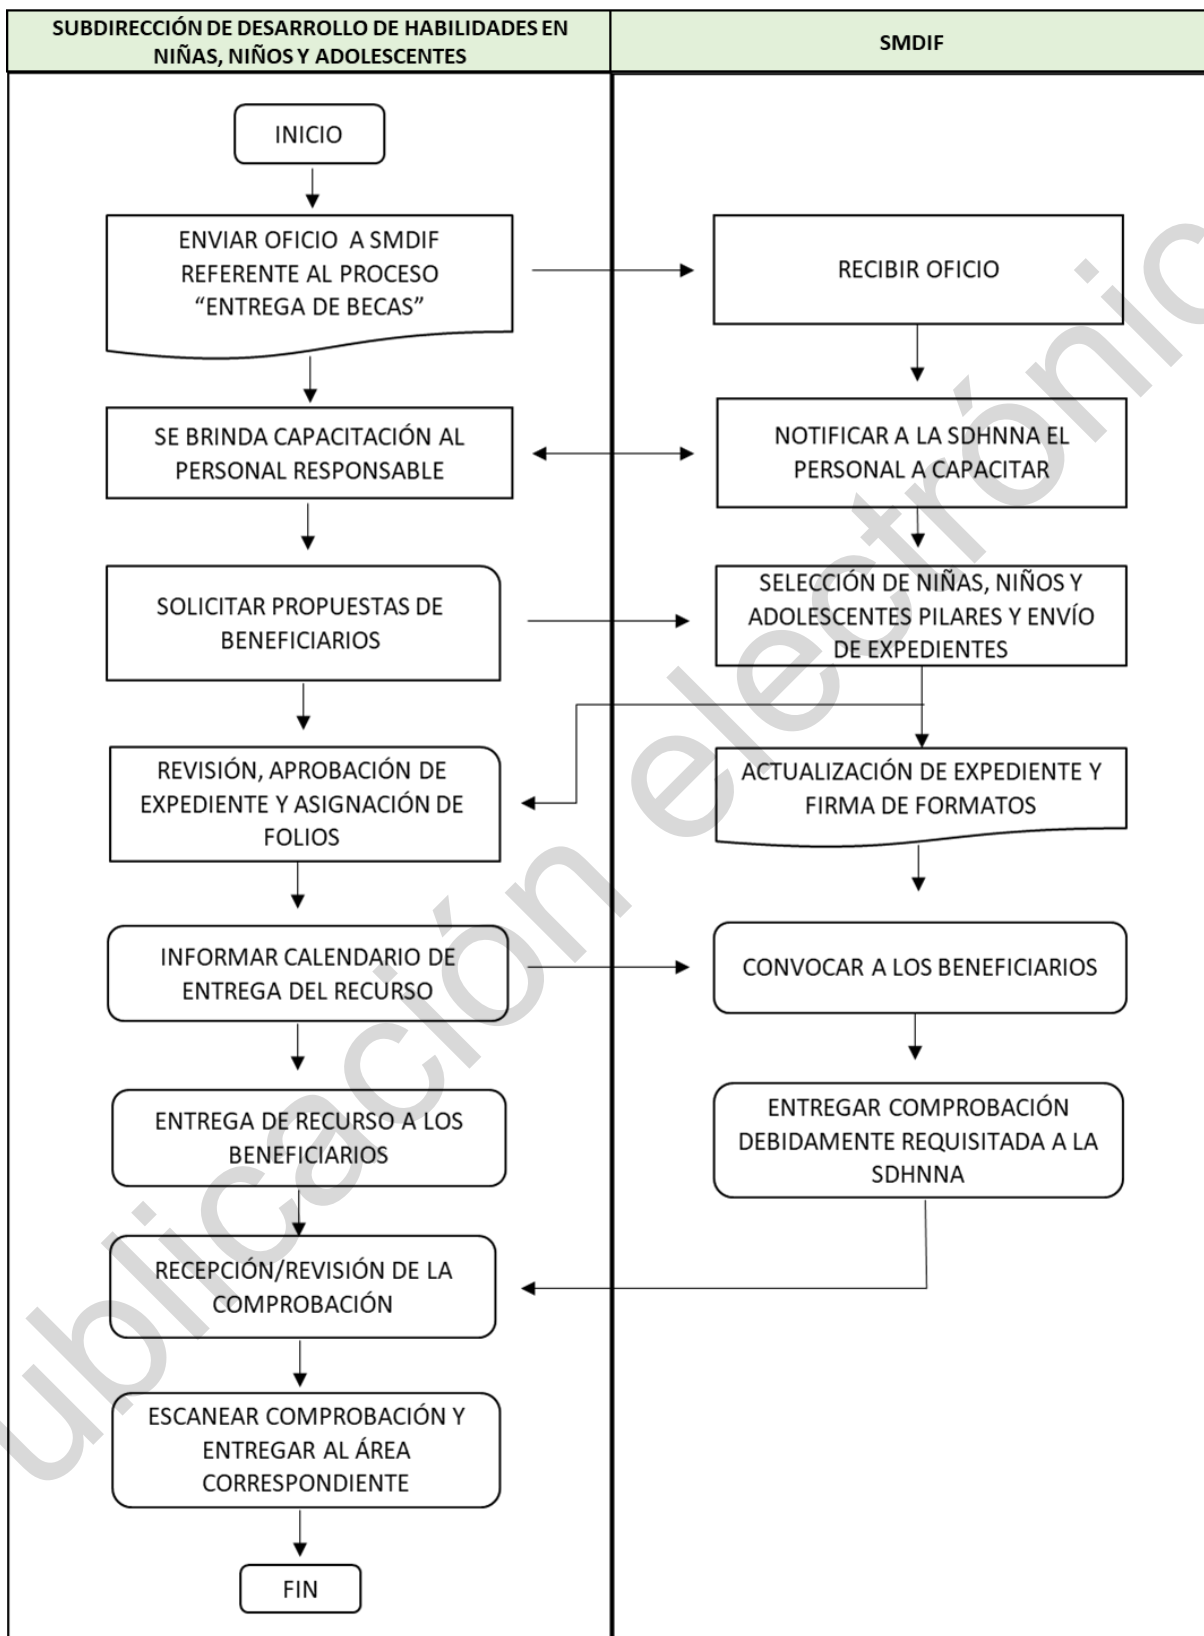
| SUBDIRECCIÓN DE DESARROLLO DE HABILIDADES EN NIÑAS, NIÑOS Y ADOLESCENTES | SMDIF |
|---|---|

INICIO

ENVIAR OFICIO A SMDIF REFERENTE AL PROCESO "ENTREGA DE BECAS"

RECIBIR OFICIO

SE BRINDA CAPACITACIÓN AL PERSONAL RESPONSABLE

NOTIFICAR A LA SDHNNA EL PERSONAL A CAPACITAR

SOLICITAR PROPUESTAS DE BENEFICIARIOS

SELECCIÓN DE NIÑAS, NIÑOS Y ADOLESCENTES PILARES Y ENVÍO DE EXPEDIENTES

REVISIÓN, APROBACIÓN DE EXPEDIENTE Y ASIGNACIÓN DE FOLIOS

ACTUALIZACIÓN DE EXPEDIENTE Y FIRMA DE FORMATOS

INFORMAR CALENDARIO DE ENTREGA DEL RECURSO

CONVOCAR A LOS BENEFICIARIOS

ENTREGA DE RECURSO A LOS BENEFICIARIOS

ENTREGAR COMPROBACIÓN DEBIDAMENTE REQUISITADA A LA SDHNNA

RECEPCIÓN/REVISIÓN DE LA COMPROBACIÓN

ESCANEAR COMPROBACIÓN Y ENTREGAR AL ÁREA CORRESPONDIENTE

FIN

ublicación electrónic